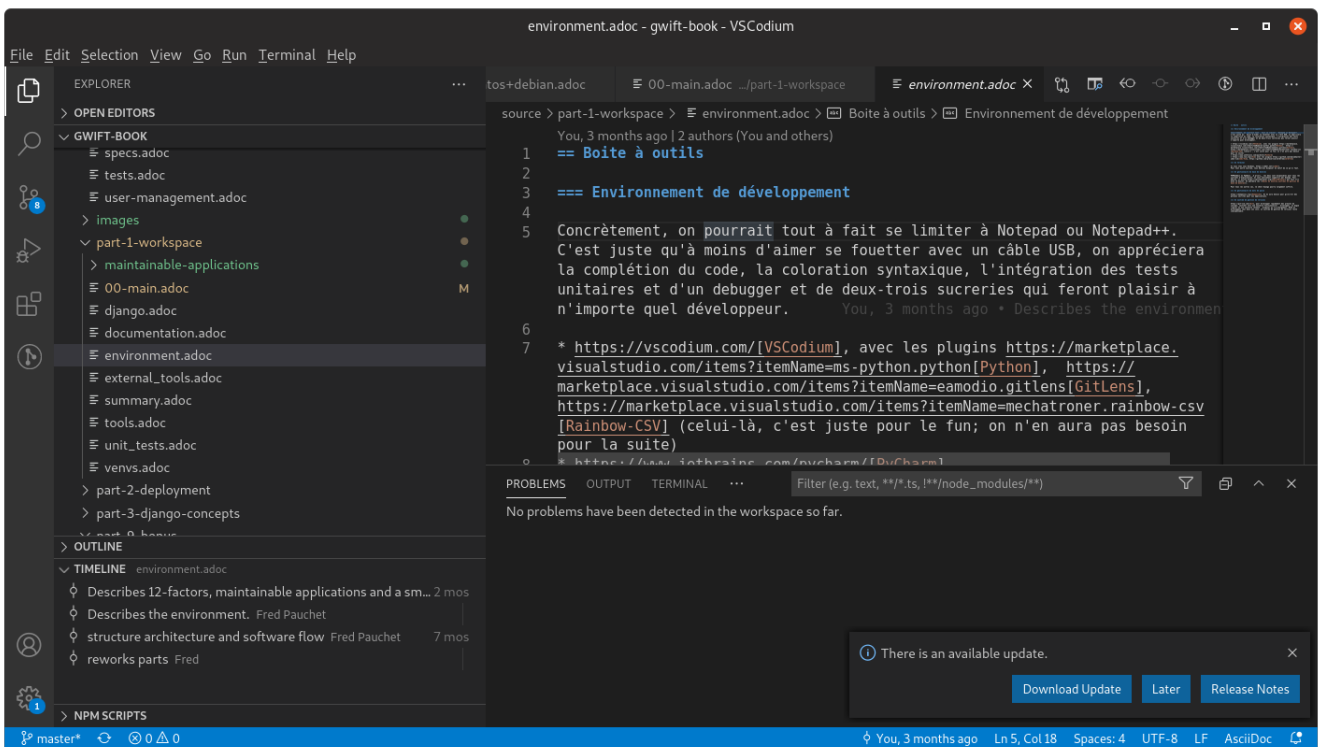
environment.adoc - gwift-book - VSCodium

File Edit Selection View Go Run Terminal Help

EXPLORER ...

> OPEN EDITORS
∨ GWIFT-BOOK
specs.adoc
tests.adoc
user-management.adoc
> images
∨ part-1-workspace
> maintainable-applications
00-main.adoc M
django.adoc
documentation.adoc
environment.adoc
external_tools.adoc
summary.adoc
tools.adoc
unit_tests.adoc
venvs.adoc
> part-2-deployment
> part-3-django-concepts
> OUTLINE
∨ TIMELINE environment.adoc
Describes 12-factors, maintainable applications and a sm... 2 mos
Describes the environment. Fred Pauchet
structure architecture and software flow Fred Pauchet 7 mos
reworks parts Fred
> NPM SCRIPTS

tos+debian.adoc | 00-main.adoc .../part-1-workspace | environment.adoc ×

source > part-1-workspace > environment.adoc > Boite à outils > Environnement de développement

You, 3 months ago | 2 authors (You and others)
1 == Boite à outils
2
3 === Environnement de développement
4
5 Concrètement, on pourrait tout à fait se limiter à Notepad ou Notepad++. C'est juste qu'à moins d'aimer se fouetter avec un câble USB, on appréciera la complétion du code, la coloration syntaxique, l'intégration des tests unitaires et d'un debugger et de deux-trois sucreries qui feront plaisir à n'importe quel développeur. You, 3 months ago • Describes the environmen
6
7 * https://vscodium.com/[VSCodium], avec les plugins https://marketplace.visualstudio.com/items?itemName=ms-python.python[Python], https://marketplace.visualstudio.com/items?itemName=eamodio.gitlens[GitLens], https://marketplace.visualstudio.com/items?itemName=mechatroner.rainbow-csv[Rainbow-CSV] (celui-là, c'est juste pour le fun; on n'en aura pas besoin pour la suite)
8 * https://www.jetbrains.com/pycharm/[PyCharm]

PROBLEMS OUTPUT TERMINAL ...
Filter (e.g. text, **/*.ts, !**/node_modules/**)
No problems have been detected in the workspace so far.

There is an available update.
Download Update Later Release Notes

master* ⊗ 0 ⚠ 0 You, 3 months ago Ln 5, Col 18 Spaces: 4 UTF-8 LF AsciiDoc
8
1